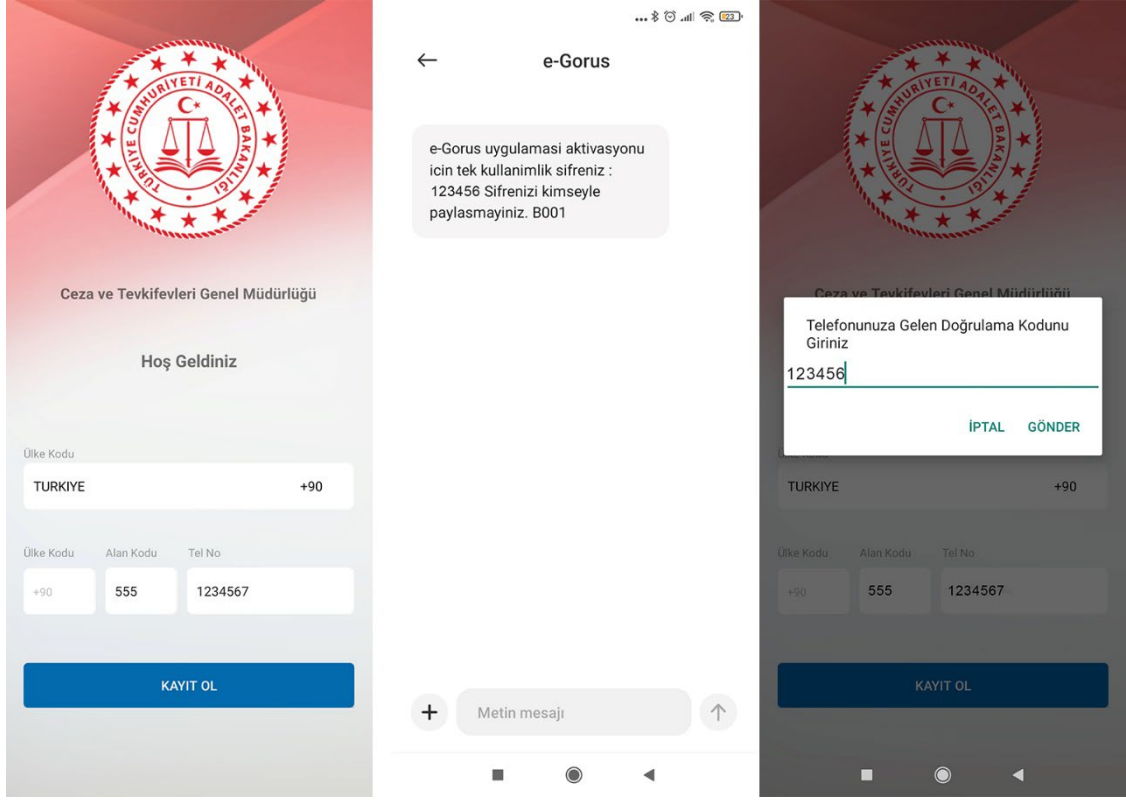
TÜRKİYE CUMHURİYETİ ADALET BAKANLIĞI

Ceza ve Tevkifevleri Genel Müdürlüğü

Hoş Geldiniz

Ülke Kodu

TURKIYE +90

Ülke Kodu Alan Kodu Tel No

+90 555 1234567

KAYIT OL

23

e-Gorus

e-Gorus uygulamasi aktivasyonu icin tek kullanimlik sifreniz : 123456 Sifrenizi kimseyle paylasmayiniz. B001

Metin mesajı

TÜRKİYE CUMHURİYETİ ADALET BAKANLIĞI

Ceza ve Tevkifevleri Genel Müdürlüğü

Telefonunuza Gelen Doğrulama Kodunu Giriniz

123456

İPTAL GÖNDER

TURKIYE +90

Ülke Kodu Alan Kodu Tel No

+90 555 1234567

KAYIT OL